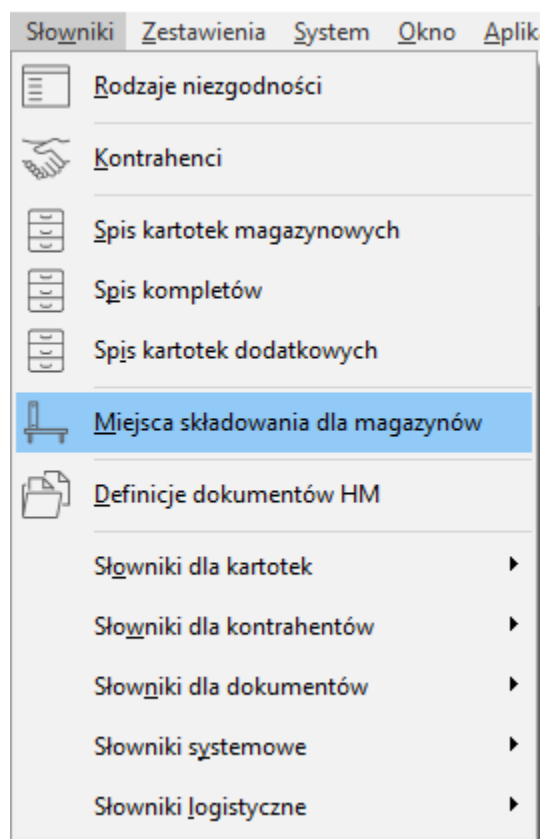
Słowniki Zestawienia System Okno Aplik

Rodzaje niezgodności

Kontrahenci

Spis kartotek magazynowych

Spis kompletów

Spis kartotek dodatkowych

Miejsca składowania dla magazynów

Definicje dokumentów HM

Słowniki dla kartotek

Słowniki dla kontrahentów

Słowniki dla dokumentów

Słowniki systemowe

Słowniki logistyczne